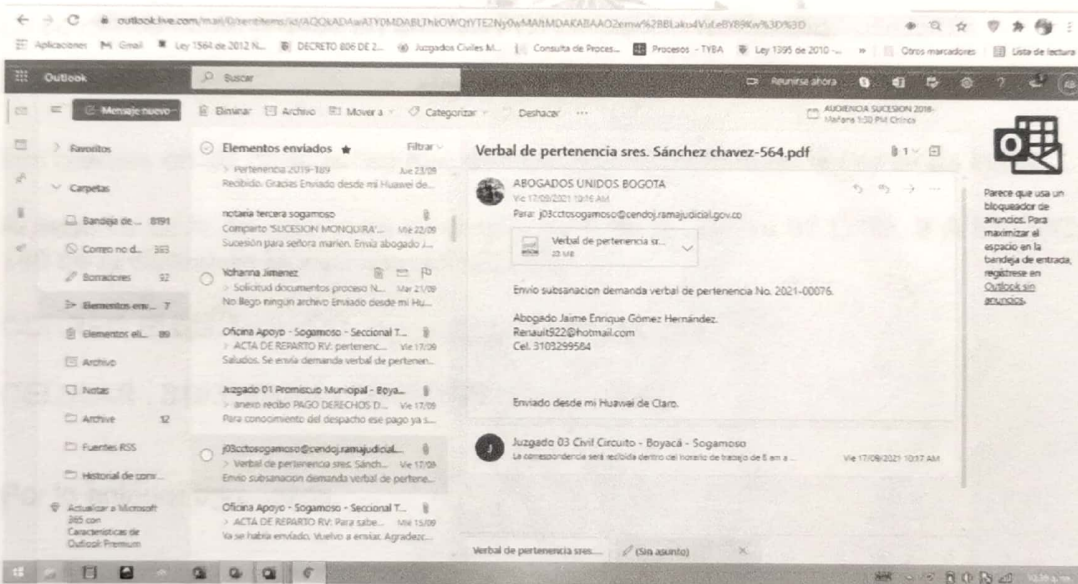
outlook.live.com/mail/0/sentitems/id/AQQkADAwATY0MDABLThkOWQtYTE2Ny0wMAItMDAKABAAO2emw%2BBLako4VuLeBY89Kw%3D%3D

Aplicaciones Gmail Ley 1564 de 2012 N... DECRETO 806 DE 2... Juzgados Civiles M... Consulta de Proces... Procesos - TYBA Ley 1395 de 2010 -... Otros marcadores Lista de lectura

Outlook Buscar Reunirse ahora

Mensaje nuevo Eliminar Archivo Mover a Categorizar Deshacer ···

AUDIENCIA SUCESION 2018- Mañana 1:30 PM Online

Favoritos

Carpetas

Bandeja de ... 8191

Correo no d... 393

Borradores 92

Elementos env... 7

Elementos eli... 89

Archivo

Notas

Archive 12

Fuentes RSS

Historial de conv...

Actualizar a Microsoft 365 con Características de Outlook Premium

Elementos enviados ★ Filtrar

> Pertenencia 2019-189 Jue 23/09
Recibido. Gracias Enviado desde mi Huawei de...

notaria tercera sogamoso
Comparto "SUCESION MONGUIRA"... Mié 22/09
Sucesión para señora marien. Envío abogado J...

Yohanna Jimenez
> Solicitud documentos proceso N... Mar 21/09
No llegó ningún archivo Enviado desde mi Hu...

Oficina Apoyo - Sogamoso - Seccional T...
> ACTA DE REPARTO RV: pertenenc... Vie 17/09
Saludos. Se envía demanda verbal de pertenen...

Juzgado 01 Promiscuo Municipal - Boya...
> anexo recibo PAGO DERECHOS D... Vie 17/09
Para conocimiento del despacho ese pago ya s...

j03cctosogamoso@cendoj.ramajudicial....
> Verbal de pertenencia sres. Sánch... Vie 17/09
Envío subsanacion demanda verbal de pertene...

Oficina Apoyo - Sogamoso - Seccional T...
> ACTA DE REPARTO RV: Para sabe... Mié 15/09
Ya se había enviado. Vuelvo a enviar. Agradezc...

Verbal de pertenencia sres. Sánchez chavez-564.pdf

ABOGADOS UNIDOS BOGOTA
Vie 17/09/2021 10:16 AM
Para: j03cctosogamoso@cendoj.ramajudicial.gov.co

Verbal de pertenencia sr...
20 MB

Envío subsanacion demanda verbal de pertenencia No. 2021-00076.

Abogado Jaime Enrique Gómez Hernández.
Renault922@hotmail.com
Cel. 3103299584

Enviado desde mi Huawei de Claro.

Juzgado 03 Civil Circuito - Boyacá - Sogamoso
La correspondencia será recibida dentro del horario de trabajo de 8 am a ... Vie 17/09/2021 10:37 AM

Parece que usa un bloqueador de anuncios. Para maximizar el espacio en la bandeja de entrada, regístrese en Outlook sin anuncios.

Verbal de pertenencia sres.... (Sin asunto)